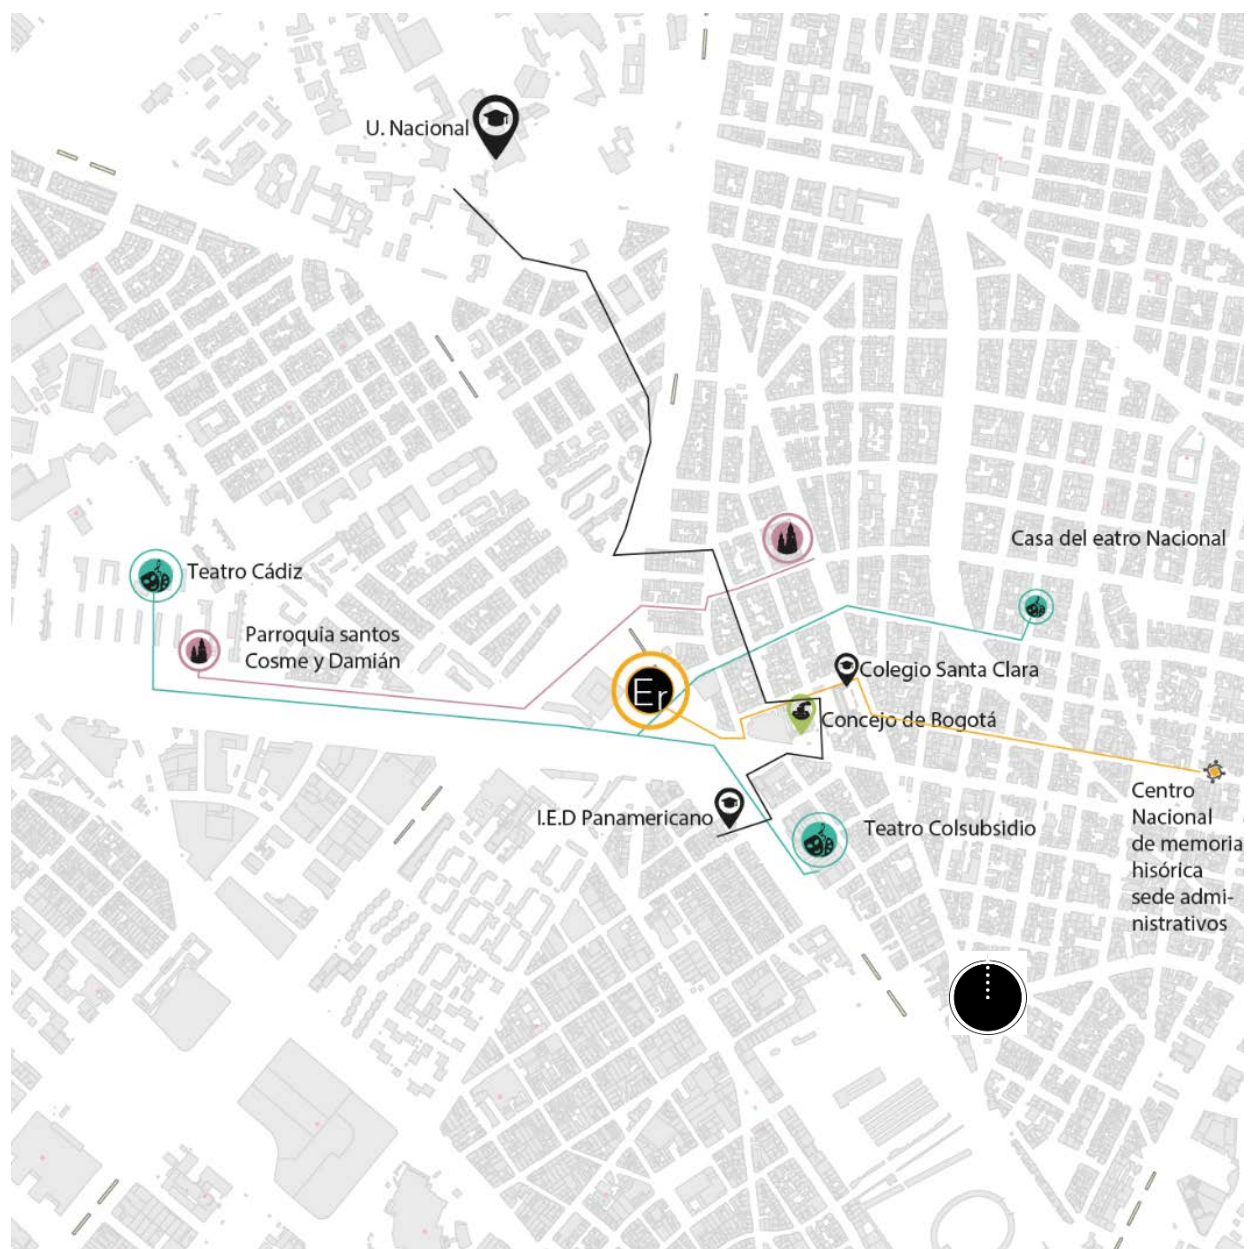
U. Nacional

Teatro Cádiz

Parroquia santos Cosme y Damián

Casa del eatro Nacional

Er

Colegio Santa Clara

Concejo de Bogotá

Centro Nacional de memoria hisórica sede administrativos

I.E.D Panamericano

Teatro Colsubsidio